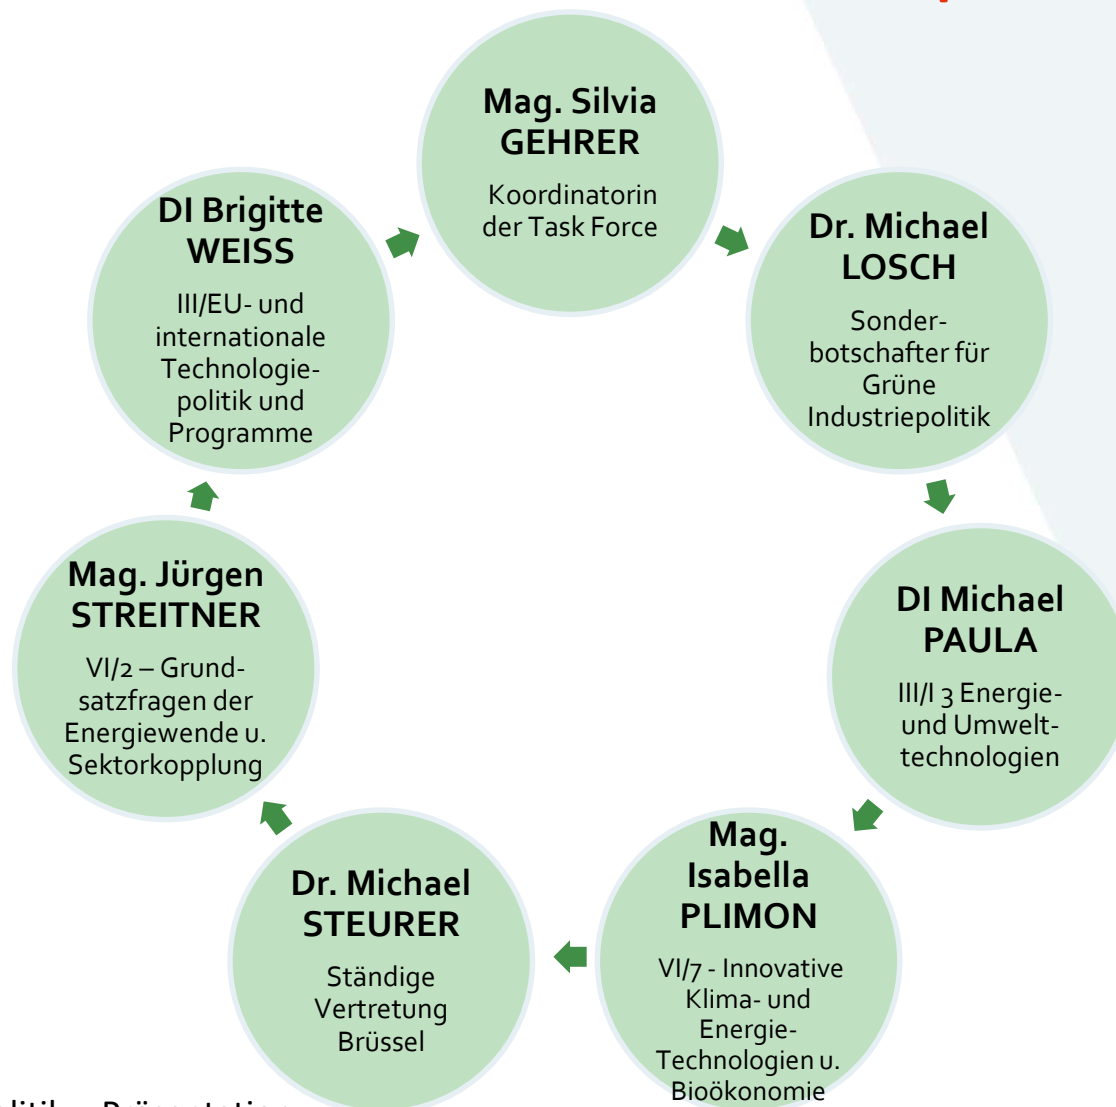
Mag. Silvia GEHRER

Koordinatorin der Task Force

Dr. Michael LOSCH

Sonderbotschafter für Grüne Industriepolitik

DI Michael PAULA

III/I 3 Energie- und Umwelttechnologien

Mag. Isabella PLIMON

VI/7 - Innovative Klima- und Energie-Technologien u. Bioökonomie

Dr. Michael STEURER

Ständige Vertretung Brüssel

Mag. Jürgen STREITNER

VI/2 – Grundsatzfragen der Energiewende u. Sektorkopplung

DI Brigitte WEISS

III/EU- und internationale Technologiepolitik und Programme

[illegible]